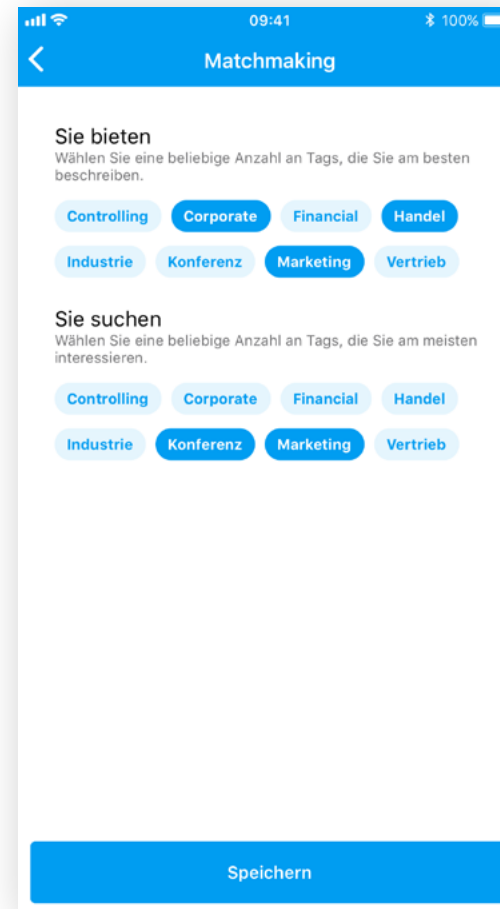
09:41

100%

Matchmaking

Sie bieten
Wählen Sie eine beliebige Anzahl an Tags, die Sie am besten beschreiben.

Controlling
Corporate
Financial
Handel
Industrie
Konferenz
Marketing
Vertrieb

Sie suchen
Wählen Sie eine beliebige Anzahl an Tags, die Sie am meisten interessieren.

Controlling
Corporate
Financial
Handel
Industrie
Konferenz
Marketing
Vertrieb

Speichern